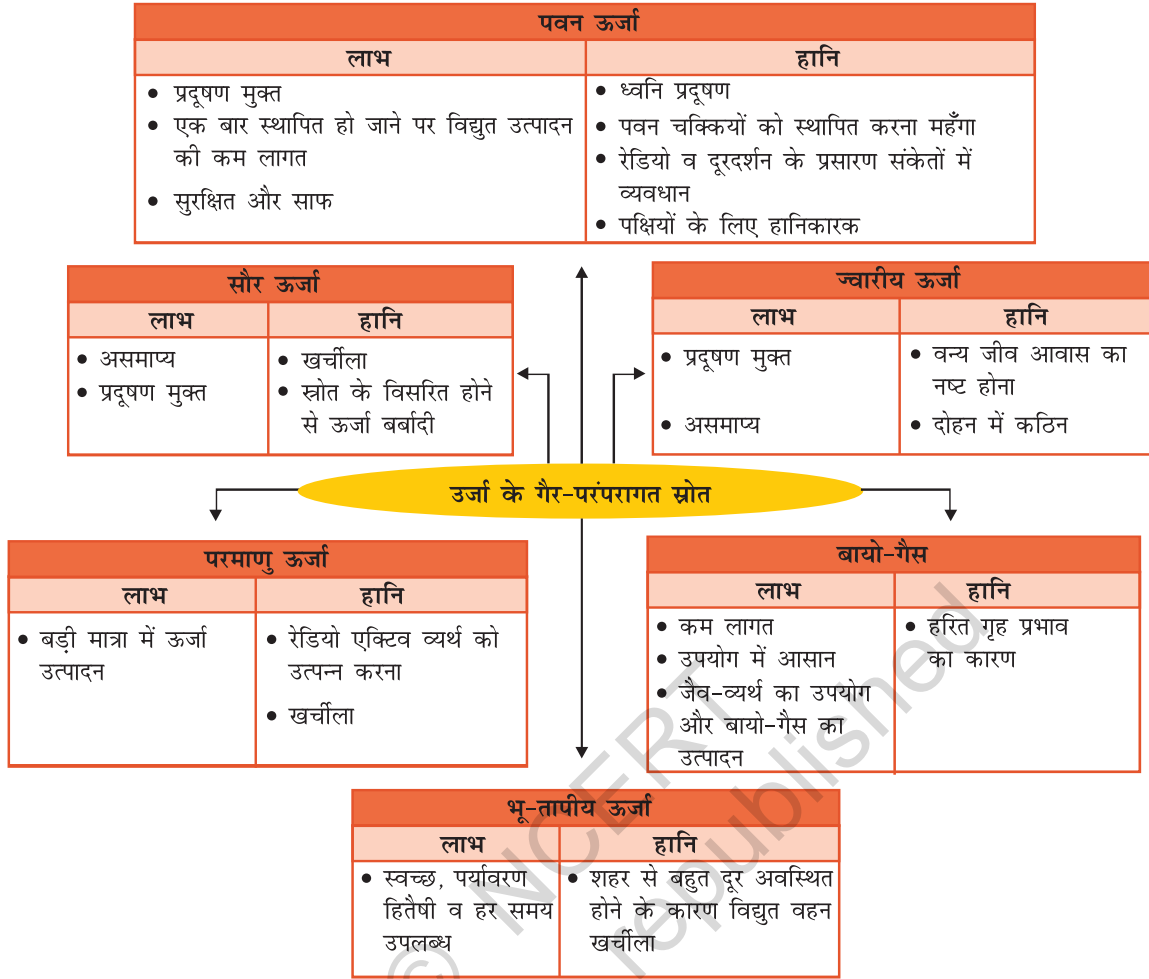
पवन ऊर्जा

| लाभ | हानि |
|---|---|
| • प्रदूषण मुक्त<br>• एक बार स्थापित हो जाने पर विद्युत उत्पादन की कम लागत<br>• सुरक्षित और साफ | • ध्वनि प्रदूषण<br>• पवन चक्कियों को स्थापित करना महँगा<br>• रेडियो व दूरदर्शन के प्रसारण संकेतों में व्यवधान<br>• पक्षियों के लिए हानिकारक |

सौर ऊर्जा

| लाभ | हानि |
|---|---|
| • असमाप्य<br>• प्रदूषण मुक्त | • खर्चीला<br>• स्रोत के विसरित होने से ऊर्जा बर्बादी |

ज्वारीय ऊर्जा

| लाभ | हानि |
|---|---|
| • प्रदूषण मुक्त<br>• असमाप्य | • वन्य जीव आवास का नष्ट होना<br>• दोहन में कठिन |

उर्जा के गैर-परंपरागत स्रोत

परमाणु ऊर्जा

| लाभ | हानि |
|---|---|
| • बड़ी मात्रा में ऊर्जा उत्पादन | • रेडियो एक्टिव व्यर्थ को उत्पन्न करना<br>• खर्चीला |

बायो-गैस

| लाभ | हानि |
|---|---|
| • कम लागत<br>• उपयोग में आसान<br>• जैव-व्यर्थ का उपयोग और बायो-गैस का उत्पादन | • हरित गृह प्रभाव का कारण |

भू-तापीय ऊर्जा

| लाभ | हानि |
|---|---|
| • स्वच्छ, पर्यावरण हितैषी व हर समय उपलब्ध | • शहर से बहुत दूर अवस्थित होने के कारण विद्युत वहन खर्चीला |

© NCERT not to be republished